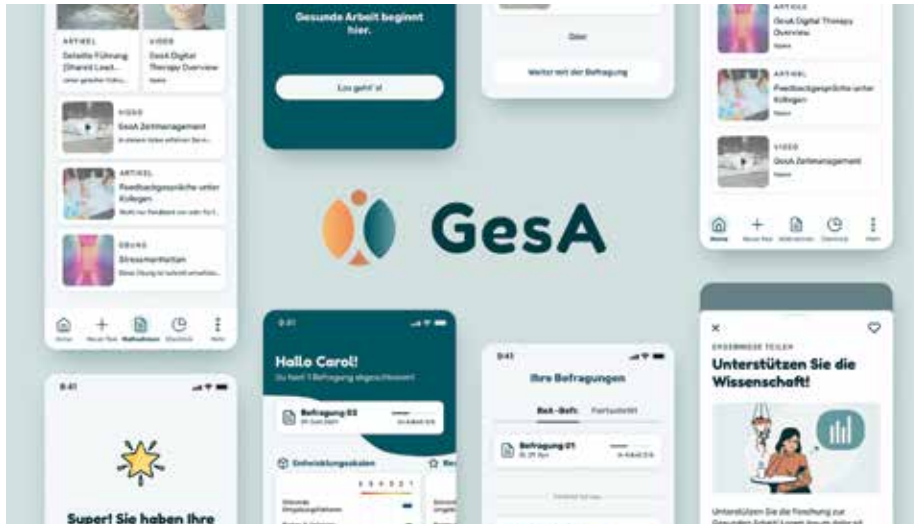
ARTIKEL
Geteilte Führung (Shared Lead...

VIDEO
GesA Digital Therapy Overview

VIDEO
GesA Zeitmanagement

ARTIKEL
Feedbackgespräche unter Kollegen

ÜBUNG
Stressmanifestation

Gesunde Arbeit beginnt hier.

Los geht's!

Oder

Weiter mit der Befragung

ARTIKEL
GesA Digital Therapy Overview

ARTIKEL
Feedbackgespräche unter Kollegen

VIDEO
GesA Zeitmanagement

GesA

9:41

Hallo Carol!
Du hast 1 Befragung abgeschlossen!

Befragung 02

Entwicklungsskalen

9:41

Ihre Befragungen

Befragung 01

9:41

Super! Sie haben Ihre

ERGEBNISSE TEILEN
Unterstützen Sie die Wissenschaft!

Unterstützen Sie die Forschung zur